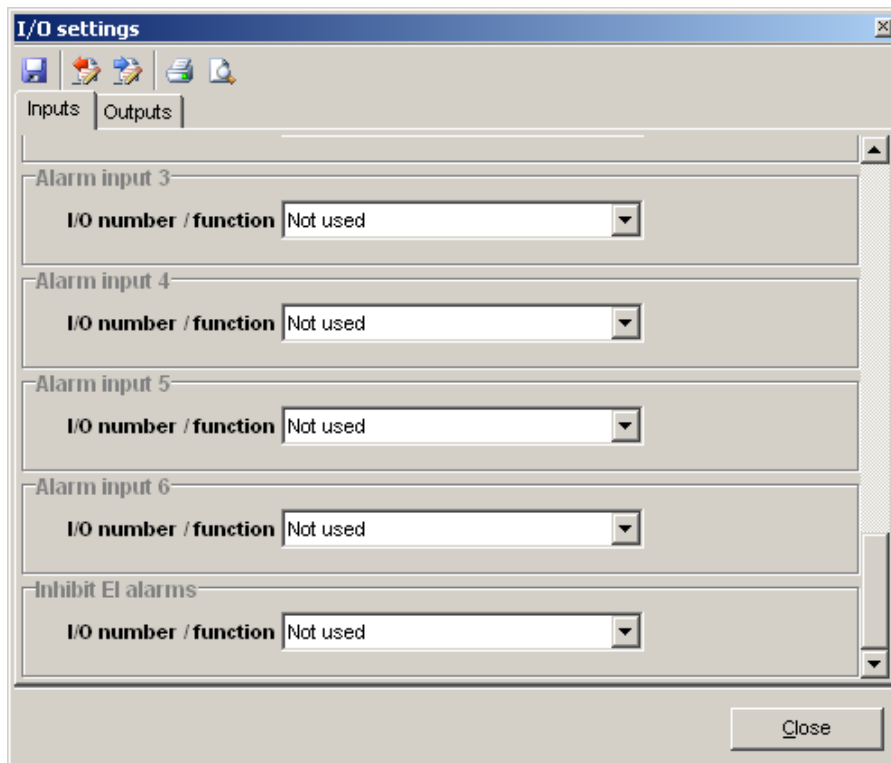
I/O settings

Inputs | Outputs

Alarm input 3
I/O number / function Not used

Alarm input 4
I/O number / function Not used

Alarm input 5
I/O number / function Not used

Alarm input 6
I/O number / function Not used

Inhibit El alarms
I/O number / function Not used

Close